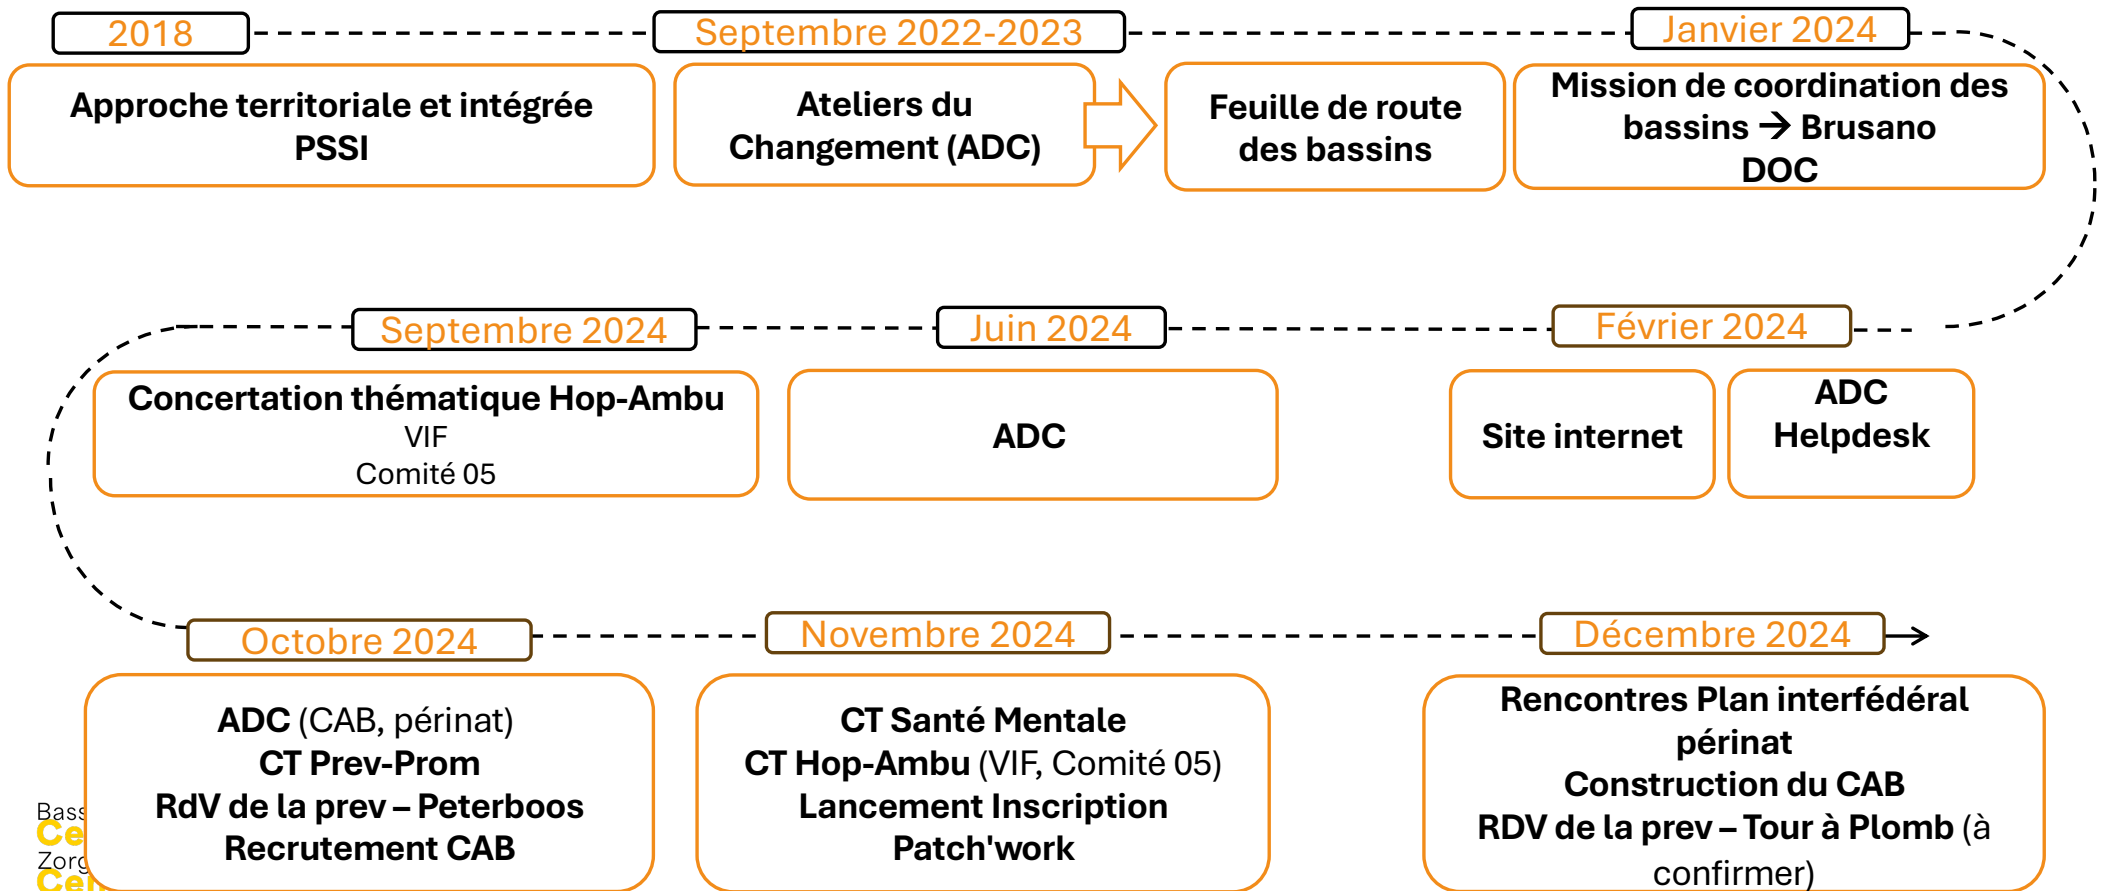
2018

Approche territoriale et intégrée PSSI

Septembre 2022-2023

Ateliers du Changement (ADC)

Feuille de route des bassins

Janvier 2024

Mission de coordination des bassins → Brusano DOC

Février 2024

Site internet

ADC Helpdesk

Juin 2024

ADC

Septembre 2024

Concertation thématique Hop-Ambu
VIF
Comité 05

Octobre 2024

ADC (CAB, périnat)
CT Prev-Prom
RdV de la prev – Peterboos
Recrutement CAB

Novembre 2024

CT Santé Mentale
CT Hop-Ambu (VIF, Comité 05)
Lancement Inscription Patch'work

Décembre 2024

Rencontres Plan interfédéral périnat
Construction du CAB
RDV de la prev – Tour à Plomb (à confirmer)

Bass
Ce
Zorg
Ce